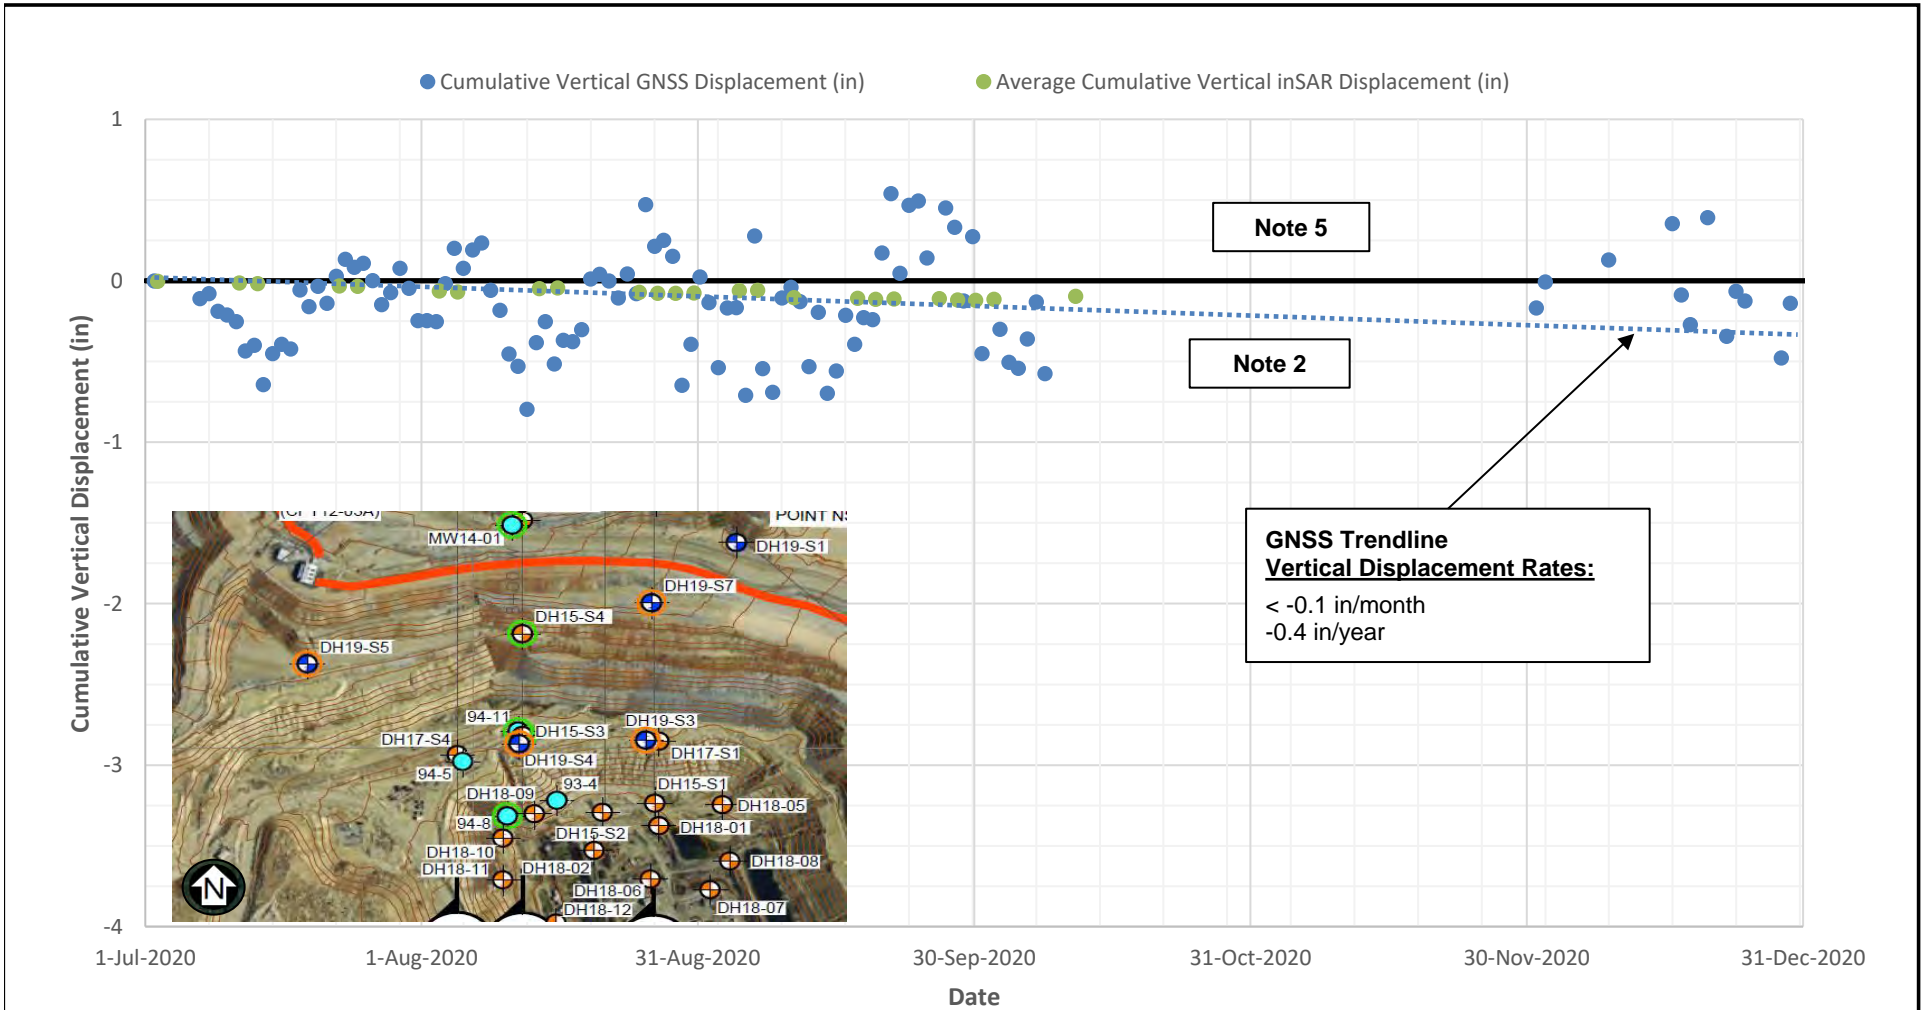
Cumulative Vertical GNSS Displacement (in)
Average Cumulative Vertical inSAR Displacement (in)

1
0
-1
-2
-3
-4

Cumulative Vertical Displacement (in)

Note 5

Note 2

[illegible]
POINT N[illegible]
MW14-01
DH19-S1
DH19-S7
DH15-S4
DH19-S5
94-11
DH15-S3
DH19-S3
DH17-S4
DH17-S1
DH19-S4
94-5
93-4
DH15-S1
DH18-09
DH18-05
94-8
DH18-01
DH15-S2
DH18-10
DH18-08
DH18-11
DH18-02
DH18-06
DH18-12
DH18-07
N

GNSS Trendline
Vertical Displacement Rates:
< -0.1 in/month
-0.4 in/year

1-Jul-2020
1-Aug-2020
31-Aug-2020
30-Sep-2020
31-Oct-2020
30-Nov-2020
31-Dec-2020

Date